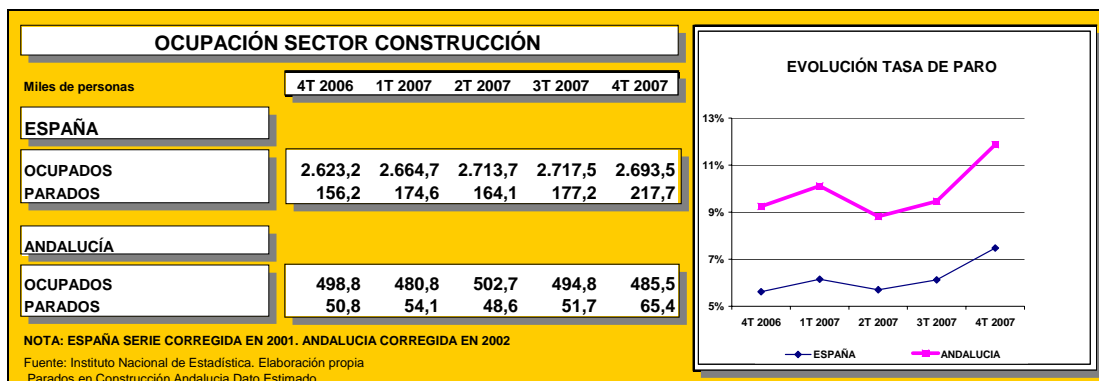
OCUPACIÓN SECTOR CONSTRUCCIÓN

| Miles de personas | 4T 2006 | 1T 2007 | 2T 2007 | 3T 2007 | 4T 2007 |
|---|---|---|---|---|---|
| ESPAÑA | | | | | |
| OCUPADOS | 2.623,2 | 2.664,7 | 2.713,7 | 2.717,5 | 2.693,5 |
| PARADOS | 156,2 | 174,6 | 164,1 | 177,2 | 217,7 |
| ANDALUCÍA | | | | | |
| OCUPADOS | 498,8 | 480,8 | 502,7 | 494,8 | 485,5 |
| PARADOS | 50,8 | 54,1 | 48,6 | 51,7 | 65,4 |

NOTA: ESPAÑA SERIE CORREGIDA EN 2001. ANDALUCIA CORREGIDA EN 2002

Fuente: Instituto Nacional de Estadística. Elaboración propia
Parados en Construcción Andalucía Dato Estimado

EVOLUCIÓN TASA DE PARO

13%
11%
9%
7%
5%

4T 2006 1T 2007 2T 2007 3T 2007 4T 2007

ESPAÑA ANDALUCIA